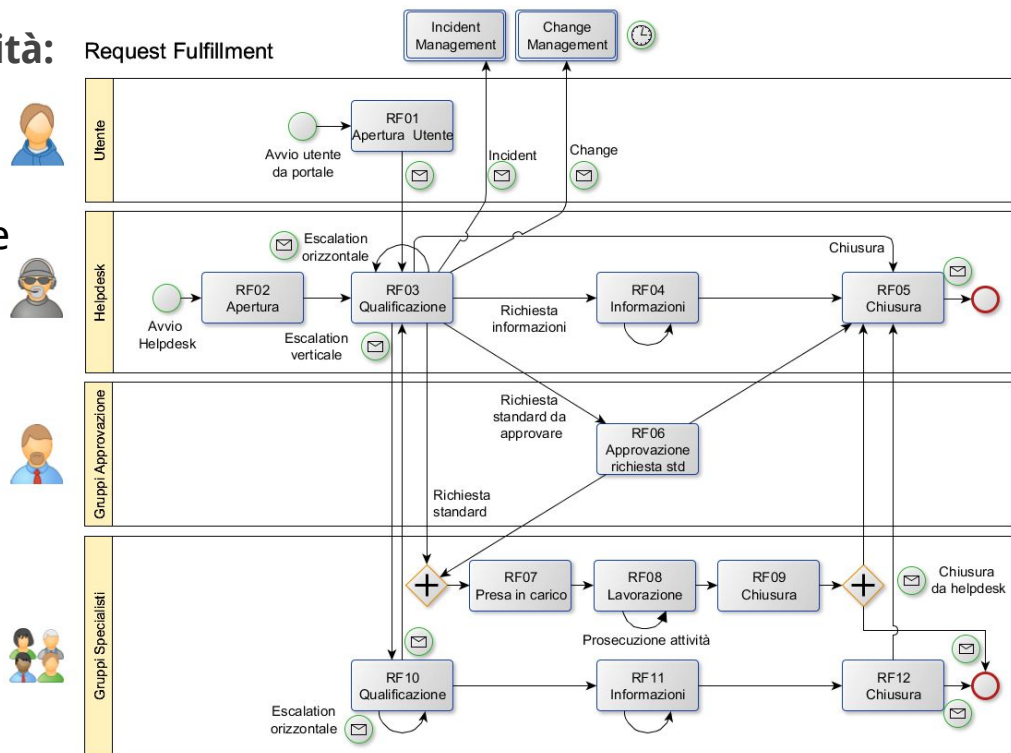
ità:

e

Request Fulfillment

Incident Management

Change Management

Utente

RF01 Apertura Utente

Avvio utente da portale

Incident

Change

Helpdesk

Escalation orizzontale

RF02 Apertura

Avvio Helpdesk

RF03 Qualificazione

Escalation verticale

Richiesta informazioni

RF04 Informazioni

Chiusura

RF05 Chiusura

Gruppi Approvazione

Richiesta standard da approvare

RF06 Approvazione richiesta std

Richiesta standard

Gruppi Specialisti

RF07 Presa in carico

RF08 Lavorazione

RF09 Chiusura

Chiusura da helpdesk

Prosecuzione attività

RF10 Qualificazione

RF11 Informazioni

RF12 Chiusura

Escalation orizzontale